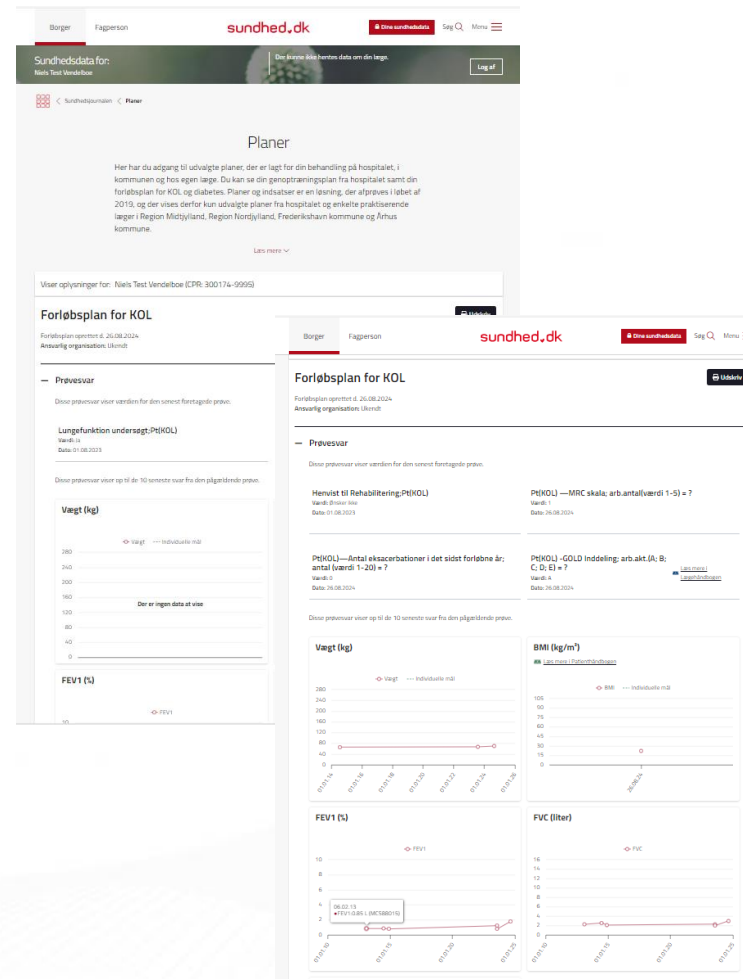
Borger Fagperson sundhed.dk Dine sundhedsdata Søg Menu

Sundhedsdata for:
Niels Test Vendelboe

Der kunne ikke hentes data om din læge.

Log af

Sundhedsjournalen < Planer

Planer

Her har du adgang til udvalgte planer, der er lagt for din behandling på hospitalet, i kommunen og hos egen læge. Du kan se din genoptræningsplan fra hospitalet samt din forløbsplan for KOL og diabetes. Planer og indsatser er en løsning, der afprøves i løbet af 2019, og der vises derfor kun udvalgte planer fra hospitalet og enkelte praktiserende læger i Region Midtjylland, Region Nordjylland, Frederikshavn kommune og Århus kommune.

Læs mere

Viser oplysninger for: Niels Test Vendelboe (CPR: 300174-9995)

Forløbsplan for KOL

Forløbsplan oprettet d. 26.08.2024
Ansvarlig organisation: Ukendt

Prøvesvar

Disse prøvesvar viser værdien for den senest foretagede prøve.

Lungefunktion undersøgt;Pt(KOL)
Værdi: Ja
Dato: 01.08.2023

Disse prøvesvar viser op til de 10 seneste svar fra den pågældende prøve.

Vægt (kg)

Vægt Individuelle mål

280
240
200
160
120
80
40
0

Der er ingen data at vise

FEV1 (%)

FEV1

20

Borger Fagperson sundhed.dk Dine sundhedsdata Søg Menu

Forløbsplan for KOL

Udskriv

Forløbsplan oprettet d. 26.08.2024
Ansvarlig organisation: Ukendt

Prøvesvar

Disse prøvesvar viser værdien for den senest foretagede prøve.

Henvist til Rehabilitering;Pt(KOL)
Værdi: Ønsker ikke
Dato: 01.08.2023

Pt(KOL) —MRC skala; arb.antal(værdi 1-5) = ?
Værdi: 1
Dato: 26.08.2024

Pt(KOL)—Antal eksacerbationer i det sidst forløbne år; antal (værdi 1-20) = ?
Værdi: 0
Dato: 26.08.2024

Pt(KOL) -GOLD Inddeling; arb.akt.(A; B; C; D; E) = ?
Værdi: A
Dato: 26.08.2024

Læs mere i Lægehåndbogen

Disse prøvesvar viser op til de 10 seneste svar fra den pågældende prøve.

Vægt (kg)

Vægt Individuelle mål

280
240
200
160
120
80
40
0

01.01.14 01.01.16 01.01.18 01.01.20 01.01.22 01.01.24 01.01.26

BMI (kg/m²)

Læs mere i Patienthåndbogen

BMI Individuelle mål

105
90
75
60
45
30
15
0

26.08.24

FEV1 (%)

FEV1

10
8
6
4
2
0

06.02.13
FEV1 0,85 L (MCS88015)

01.01.10 01.01.15 01.01.20 01.01.25

FVC (liter)

FVC

16
14
12
10
8
6
4
2
0

01.01.10 01.01.15 01.01.20 01.01.25